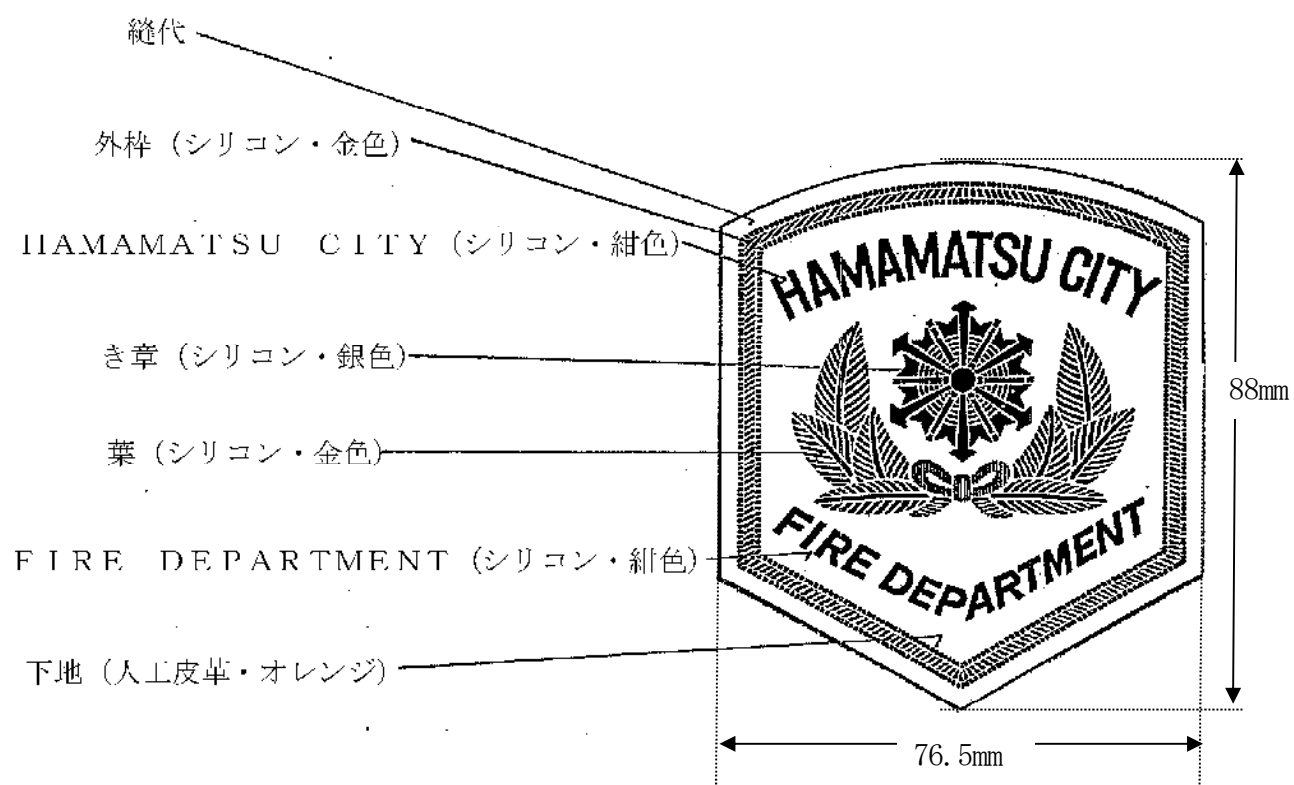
縫代

外枠（シリコン・金色）

HAMAMATSU CITY（シリコン・紺色）

き章（シリコン・銀色）

葉（シリコン・金色）

FIRE DEPARTMENT（シリコン・紺色）

下地（人工皮革・オレンジ）

HAMAMATSU CITY

FIRE DEPARTMENT

88mm

76.5mm